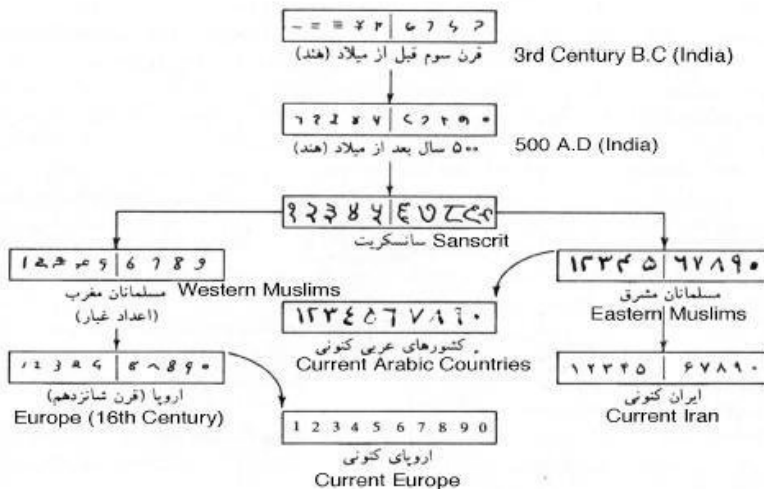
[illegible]
قرن سوم قبل از میلاد (هند)
3rd Century B.C (India)

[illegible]
۵۰۰ سال بعد از میلاد (هند)
500 A.D (India)

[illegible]
سانسکریت
Sanscrit

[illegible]
مسلمانان مغرب
(اعداد غبار)
Western Muslims

۱۲۳۴۵ | ٦٧٨٩٠
مسلمانان مشرق
Eastern Muslims

١٢٣٤٥٦٧٨٩٠
کشورهای عربی کنونی
Current Arabic Countries

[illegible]
اروپا (قرن شانزدهم)
Europe (16th Century)

۱۲۳۴۵ | ۶۷۸۹۰
ایران کنونی
Current Iran

1 2 3 4 5 6 7 8 9 0
اروپای کنونی
Current Europe